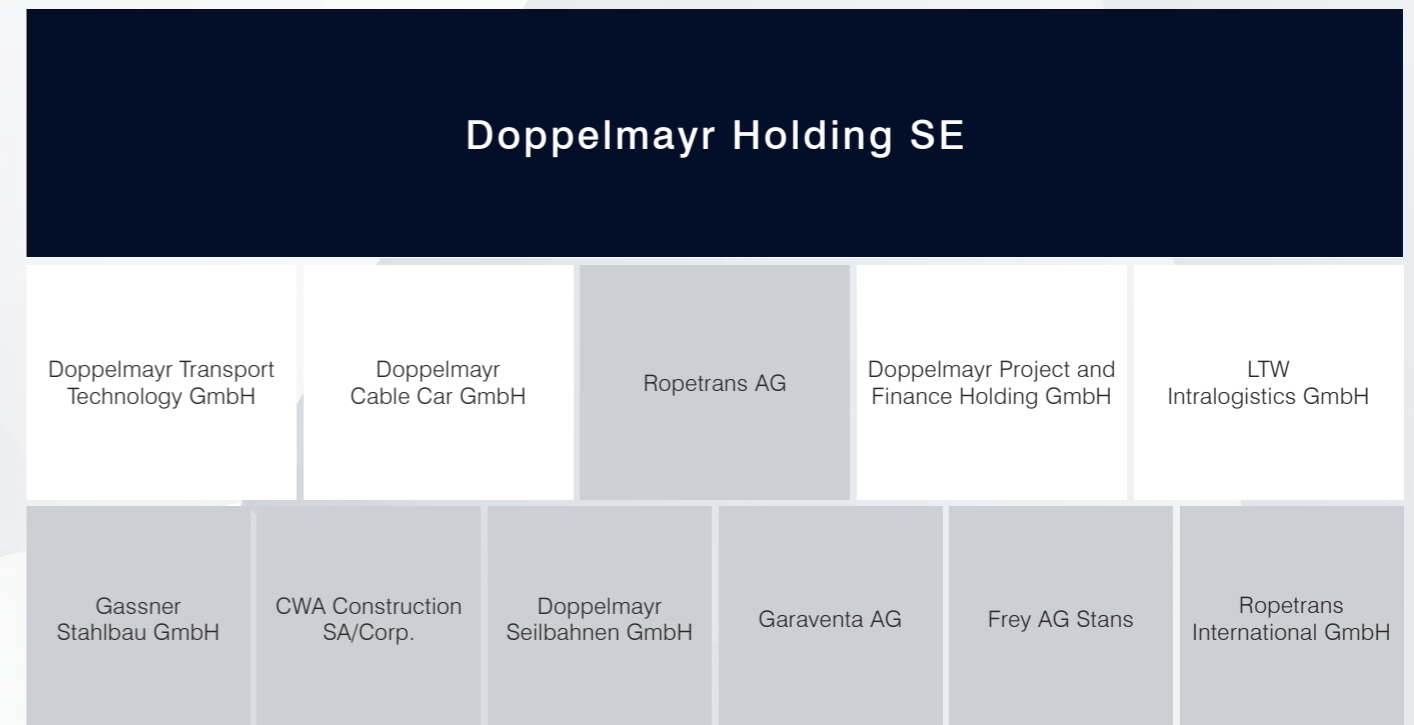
Doppelmayr Holding SE

Doppelmayr Transport Technology GmbH

Doppelmayr Cable Car GmbH

Ropetrans AG

Doppelmayr Project and Finance Holding GmbH

LTW Intralogistics GmbH

Gassner Stahlbau GmbH

CWA Construction SA/Corp.

Doppelmayr Seilbahnen GmbH

Garaventa AG

Frey AG Stans

Ropetrans International GmbH